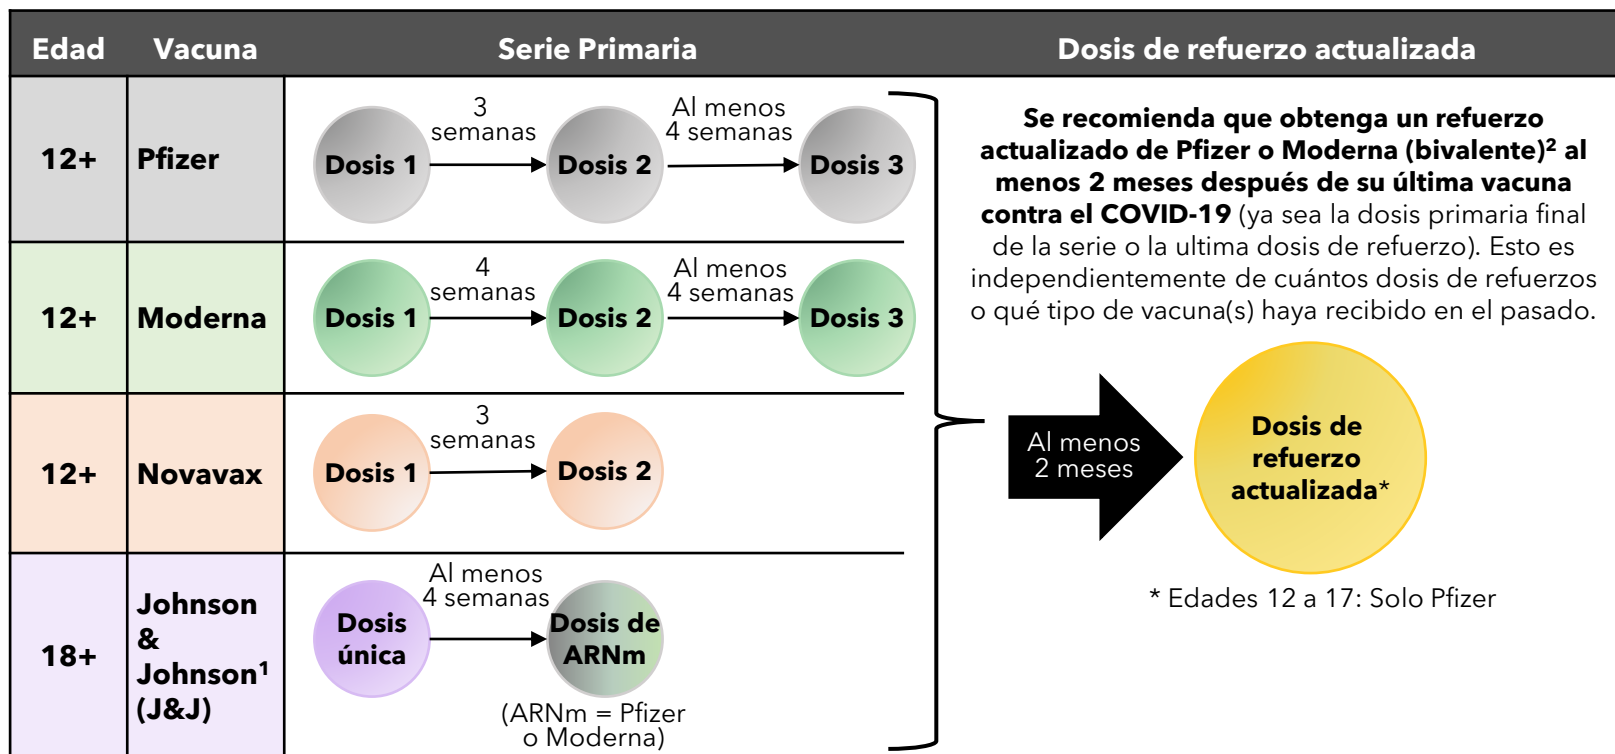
| Edad | Vacuna | Serie Primaria |
|---|---|---|
| 12+ | Pfizer | Dosis 1 → 3 semanas → Dosis 2 → Al menos 4 semanas → Dosis 3 |
| 12+ | Moderna | Dosis 1 → 4 semanas → Dosis 2 → Al menos 4 semanas → Dosis 3 |
| 12+ | Novavax | Dosis 1 → 3 semanas → Dosis 2 |
| 18+ | Johnson & Johnson¹ (J&J) | Dosis única → Al menos 4 semanas → Dosis de ARNm (ARNm = Pfizer o Moderna) |

Dosis de refuerzo actualizada

**Se recomienda que obtenga un refuerzo actualizado de Pfizer o Moderna (bivalente)² al menos 2 meses después de su última vacuna contra el COVID-19** (ya sea la dosis primaria final de la serie o la ultima dosis de refuerzo). Esto es independientemente de cuántos dosis de refuerzos o qué tipo de vacuna(s) haya recibido en el pasado.

Al menos 2 meses

Dosis de refuerzo actualizada*

* Edades 12 a 17: Solo Pfizer